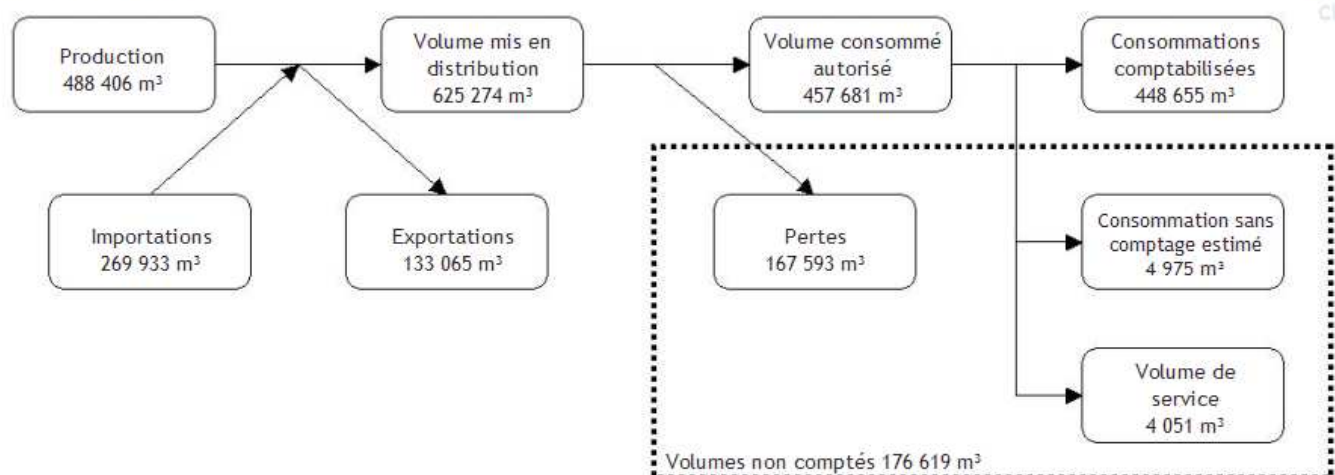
Production
488 406 m³

Volume mis en distribution
625 274 m³

Volume consommé autorisé
457 681 m³

Consommations comptabilisées
448 655 m³

Importations
269 933 m³

Exportations
133 065 m³

Pertes
167 593 m³

Consommation sans comptage estimé
4 975 m³

Volume de service
4 051 m³

Volumes non comptés 176 619 m³